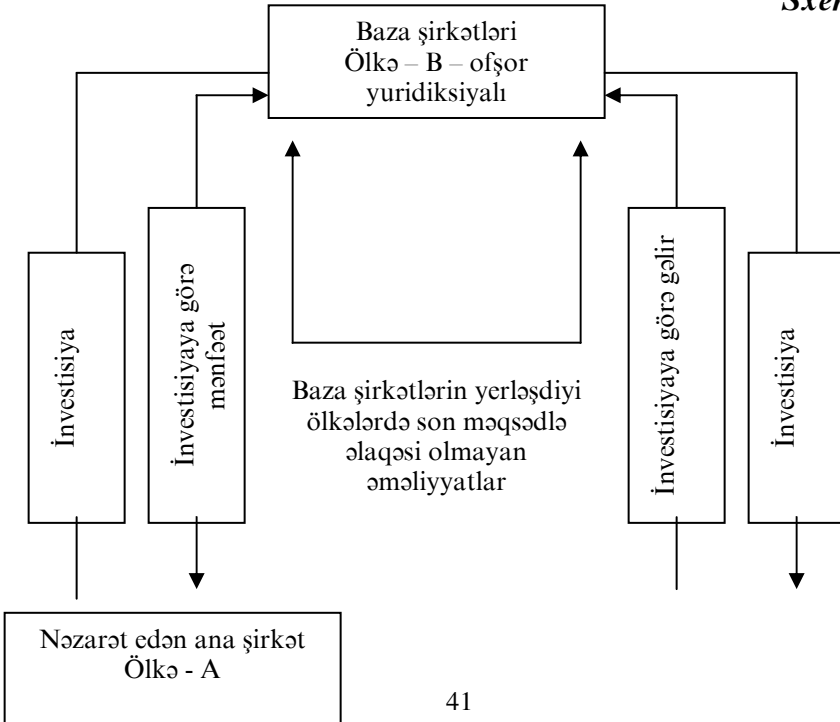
Sxem

Baza şirkətləri
Ölkə – B – ofşor yuridiksiyalı

İnvestisiya

İnvestisiyaya görə mənfəət

Baza şirkətlərin yerləşdiyi ölkələrdə son məqsədlə əlaqəsi olmayan əməliyyatlar

İnvestisiyaya görə gəlir

İnvestisiya

Nəzarət edən ana şirkət
Ölkə - A

41